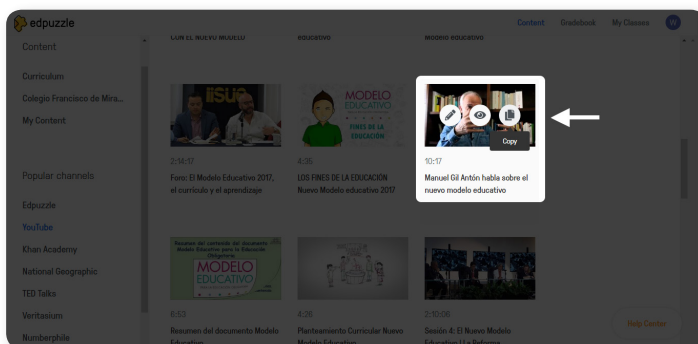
edpuzzle

Content Gradebook My Classes

Content

Curriculum

Colegio Francisco de Mira...

My Content

Popular channels

Edpuzzle

YouTube

Khan Academy

National Geographic

TED Talks

Veritasium

Numberphile

CON EL NUEVO MODELO

educativo

Modelo educativo

MODELO EDUCATIVO

FINES DE LA EDUCACIÓN

2:14:17

Foro: El Modelo Educativo 2017, el currículo y el aprendizaje

4:35

LOS FINES DE LA EDUCACIÓN Nuevo Modelo educativo 2017

Copy

10:17

Manuel Gil Antón habla sobre el nuevo modelo educativo

MODELO EDUCATIVO

6:53

Resumen del documento Modelo Educativo

4:26

Planteamiento Curricular Nuevo Modelo Educativo

2:10:06

Sesión 4: El Nuevo Modelo Educativo | La Reforma

Help Center